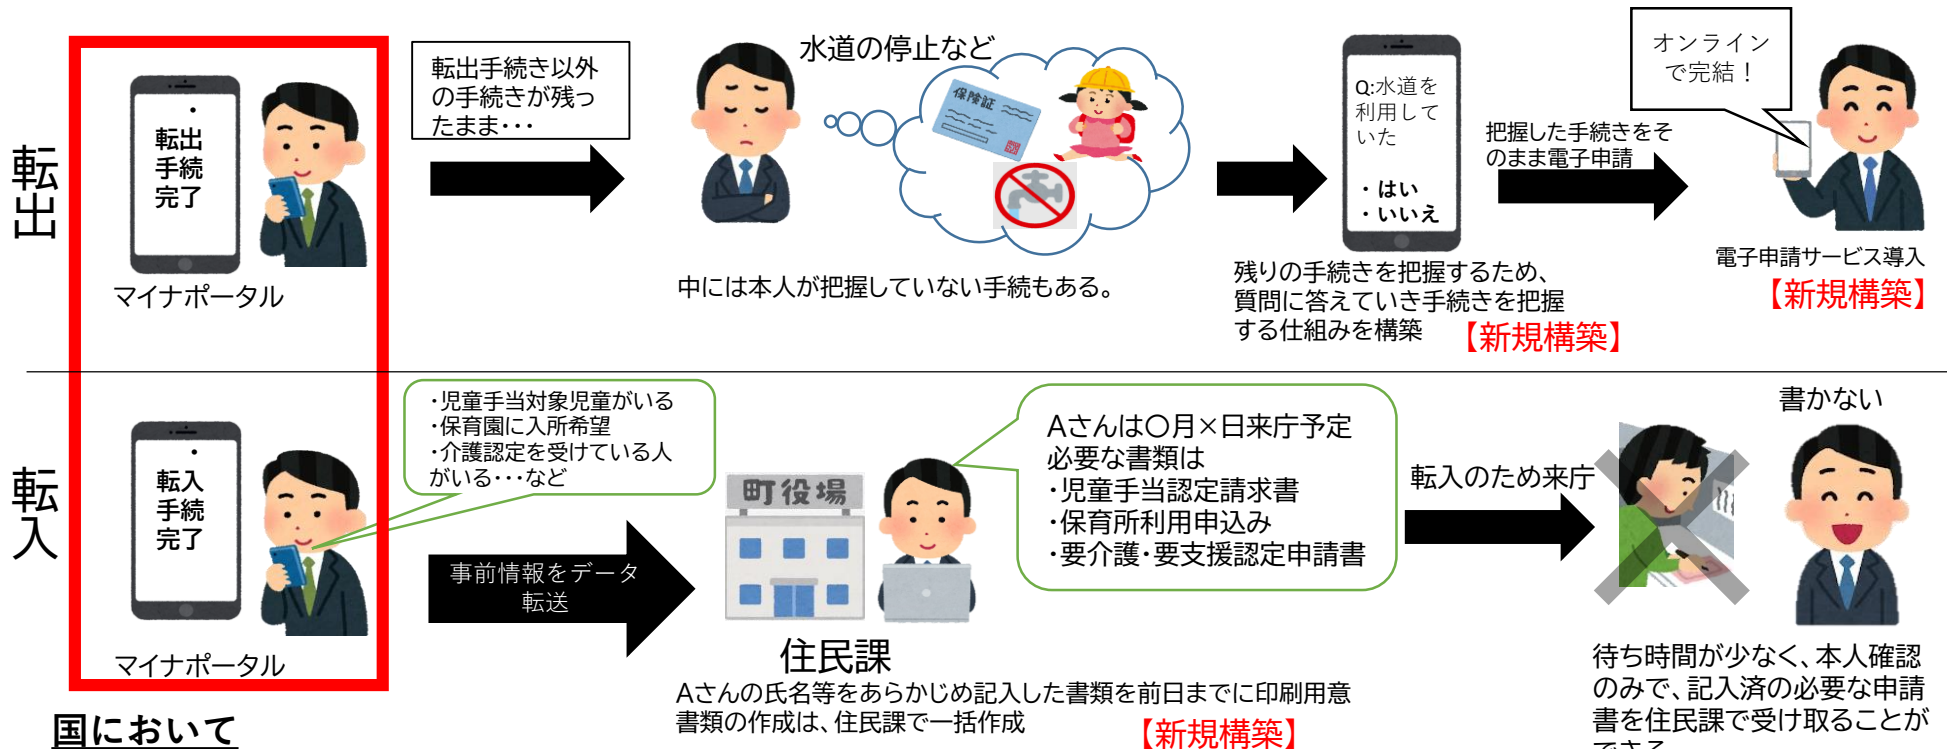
転出

転出手続完了

マイナポータル

転出手続き以外の手続きが残ったまま・・・

水道の停止など

保険証

中には本人が把握していない手続もある。

Q:水道を利用していた

・はい
・いいえ

残りの手続きを把握するため、質問に答えていき手続きを把握する仕組みを構築 【新規構築】

把握した手続きをそのまま電子申請

オンラインで完結！

電子申請サービス導入
【新規構築】

転入

転入手続完了

マイナポータル

・児童手当対象児童がいる
・保育園に入所希望
・介護認定を受けている人がいる・・・など

事前情報をデータ転送

町役場

住民課

Aさんは○月×日来庁予定
必要な書類は
・児童手当認定請求書
・保育所利用申込み
・要介護・要支援認定申請書

Aさんの氏名等をあらかじめ記入した書類を前日までに印刷用意
書類の作成は、住民課で一括作成 【新規構築】

転入のため来庁

書かない

待ち時間が少なく、本人確認のみで、記入済の必要な申請書を住民課で受け取ることが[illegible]

国において